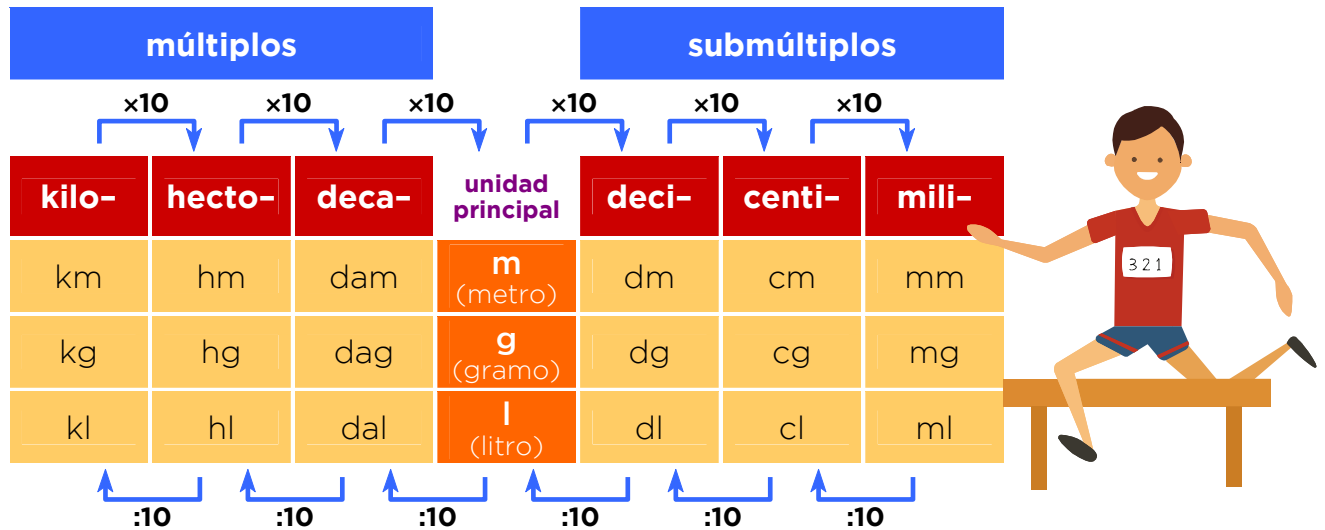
múltiplos

submúltiplos

×10 ×10 ×10 ×10 ×10 ×10

| kilo- | hecto- | deca- | unidad principal | deci- | centi- | mili- |
|---|---|---|---|---|---|---|
| km | hm | dam | m (metro) | dm | cm | mm |
| kg | hg | dag | g (gramo) | dg | cg | mg |
| kl | hl | dal | l (litro) | dl | cl | ml |

:10 :10 :10 :10 :10 :10

321